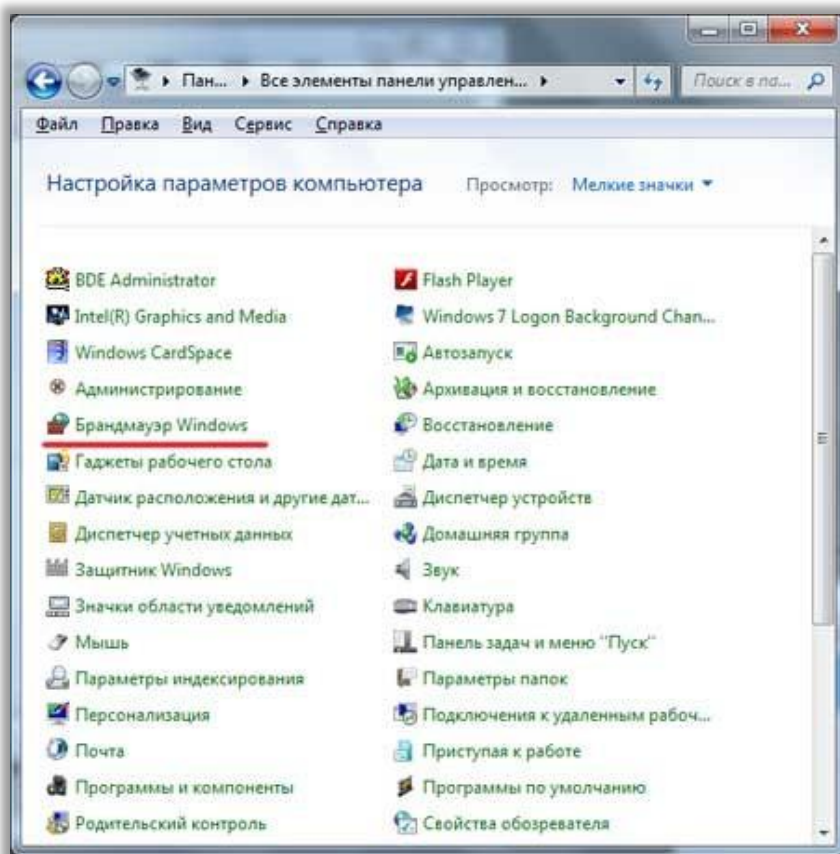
Пан... ▸ Все элементы панели управлен... ▸

Поиск в па...

Файл Правка Вид Сервис Справка

Настройка параметров компьютера

Просмотр: Мелкие значки ▾

BDE Administrator
Intel(R) Graphics and Media
Windows CardSpace
Администрирование
Брандмауэр Windows
Гаджеты рабочего стола
Датчик расположения и другие дат...
Диспетчер учетных данных
Защитник Windows
Значки области уведомлений
Мышь
Параметры индексирования
Персонализация
Почта
Программы и компоненты
Родительский контроль

Flash Player
Windows 7 Logon Background Chan...
Автозапуск
Архивация и восстановление
Восстановление
Дата и время
Диспетчер устройств
Домашняя группа
Звук
Клавиатура
Панель задач и меню "Пуск"
Параметры папок
Подключения к удаленным рабоч...
Приступая к работе
Программы по умолчанию
Свойства обозревателя